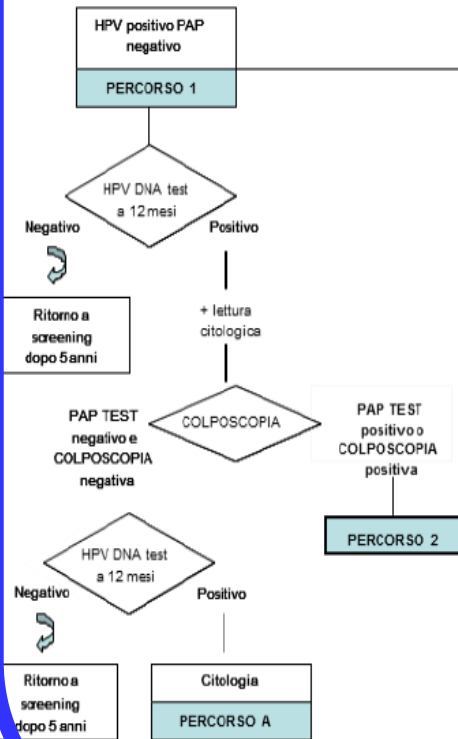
HPV positivo PAP negativo

PERCORSO 1

HPV DNA test a 12 mesi

Negativo

Positivo

Ritorno a screening dopo 5 anni

+ lettura citologica

PAP TEST negativo e COLPOSCOPIA negativa

COLPOSCOPIA

PAP TEST positivo o COLPOSCOPIA positiva

PERCORSO 2

HPV DNA test a 12 mesi

Negativo

Positivo

Ritorno a screening dopo 5 anni

Citologia

PERCORSO A